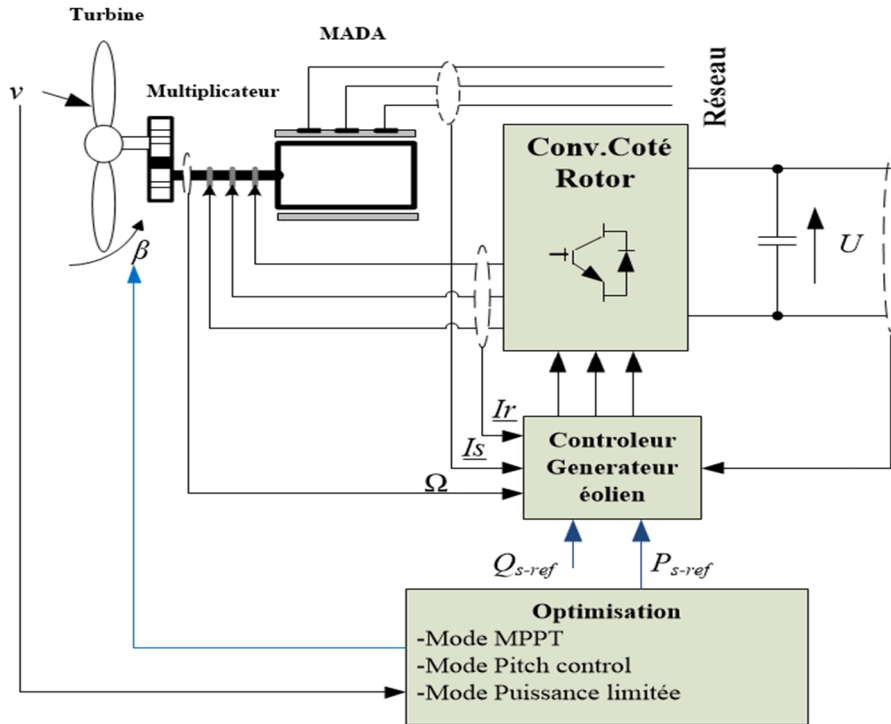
Turbine

MADA

$v$

Multiplicateur

Réseau

Conv.Coté Rotor

$\beta$

$U$

$\underline{Ir}$

$\underline{Is}$

$\Omega$

Controleur Generateur éolien

$Q_{s\text{-}ref}$

$P_{s\text{-}ref}$

Optimisation
-Mode MPPT
-Mode Pitch control
-Mode Puissance limitée